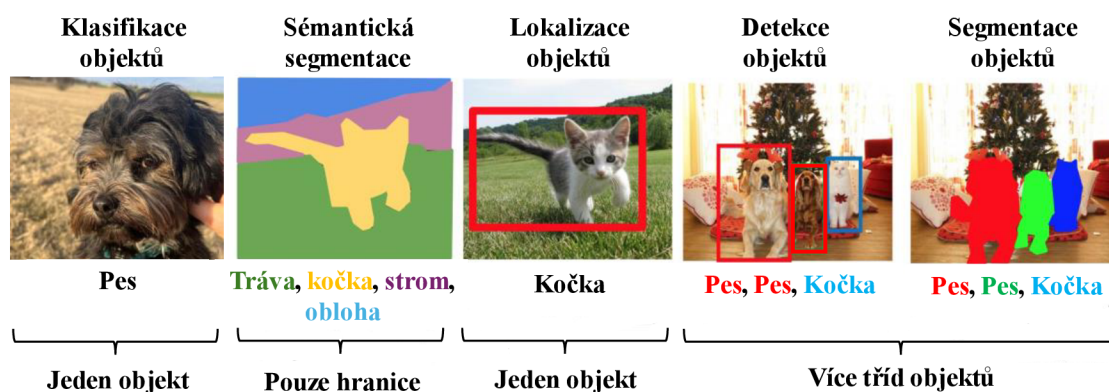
Klasifikace objektů

Sémantická segmentace

Lokalizace objektů

Detekce objektů

Segmentace objektů

Pes

Tráva, kočka, strom, obloha

Kočka

Pes, Pes, Kočka

Pes, Pes, Kočka

Jeden objekt

Pouze hranice

Jeden objekt

Více tříd objektů